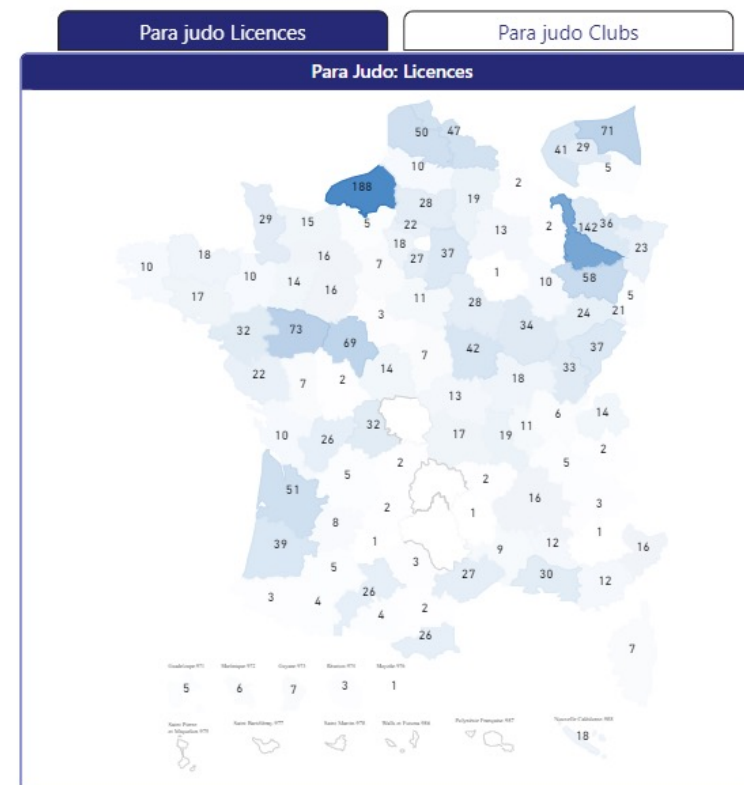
Para judo Licences

Para judo Clubs

Para Judo: Licences

50 47
71
41 29
10
5
188
2
28 19
29 15
5 22
2 142 36
18
13
23
18
16
7 27 37
10
10
1
14
58
17
16
10
11
28
5
24 21
32 73
3
34
69
7
42
37
22
2
14
7
33
18
13
6 14
32
10 26
17 19 11
2
5
2
5
2
51
16
3
2
1
8
1
12
16
39
1
9
3
5
27
30
12
3
4
26
2
4
26
7

Guadeloupe 971
Martinique 972
Guyane 973
Réunion 974
Mayotte 976
5
6
7
3
1

Saint Pierre et Miquelon 975
Saint Barthélemy 977
Saint Martin 978
Wallis et Futuna 986
Polynésie Française 987
Nouvelle Calédonie 988
18